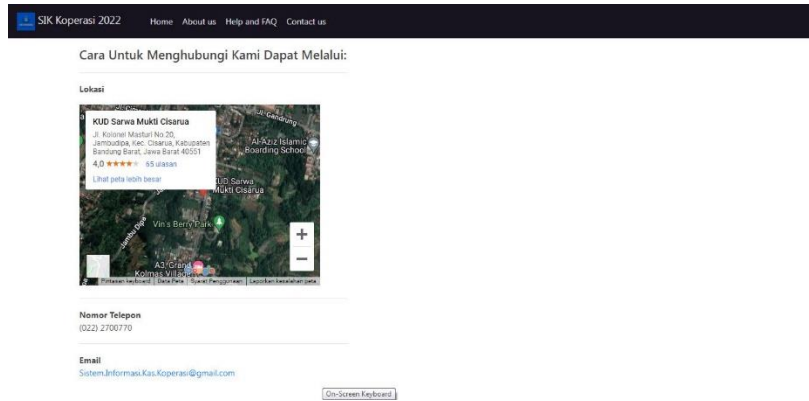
SIK Koperasi 2022 Home About us Help and FAQ Contact us

Cara Untuk Menghubungi Kami Dapat Melalui:

Lokasi

KUD Sarwa Mukti Cisarua
Jl. Kolonel Masturi No.20, Jambudipa, Kec. Cisarua, Kabupaten Bandung Barat, Jawa Barat 40551
4,0 ★★★★★ 65 ulasan
Lihat peta lebih besar

Jl. Gandrung
Al-Aziz Islamic Boarding School
KUD Sarwa Mukti Cisarua
Vin's Berry Park
Jambu Dipa
A3 Grand Kolmas Village

+
−

Pintasan keyboard | Data Peta | Syarat Penggunaan | Laporkan kesalahan peta

Nomor Telepon
(022) 2700770

Email
Sistem.Informasi.Kas.Koperasi@gmail.com

On-Screen Keyboard